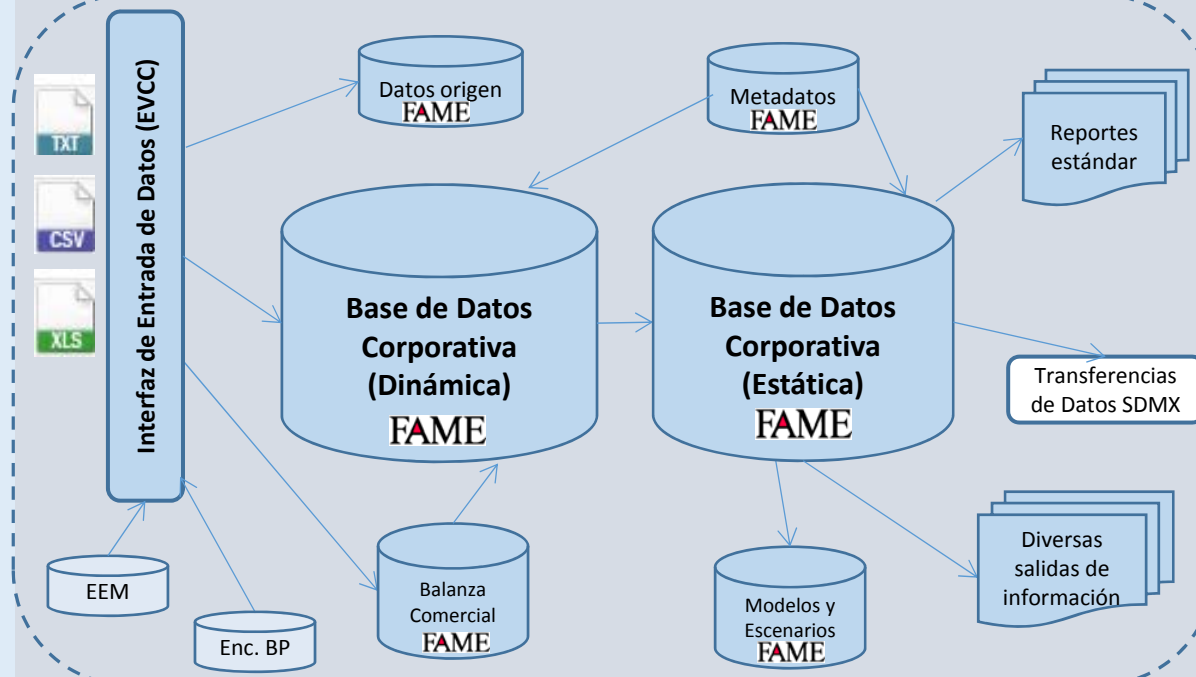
TXT
CSV
XLS

Interfaz de Entrada de Datos (EVCC)

Datos origen
FAME

Metadatos
FAME

Reportes estándar

Base de Datos Corporativa (Dinámica)
FAME

Base de Datos Corporativa (Estática)
FAME

Transferencias de Datos SDMX

EEM

Enc. BP

Balanza Comercial
FAME

Modelos y Escenarios
FAME

Diversas salidas de información